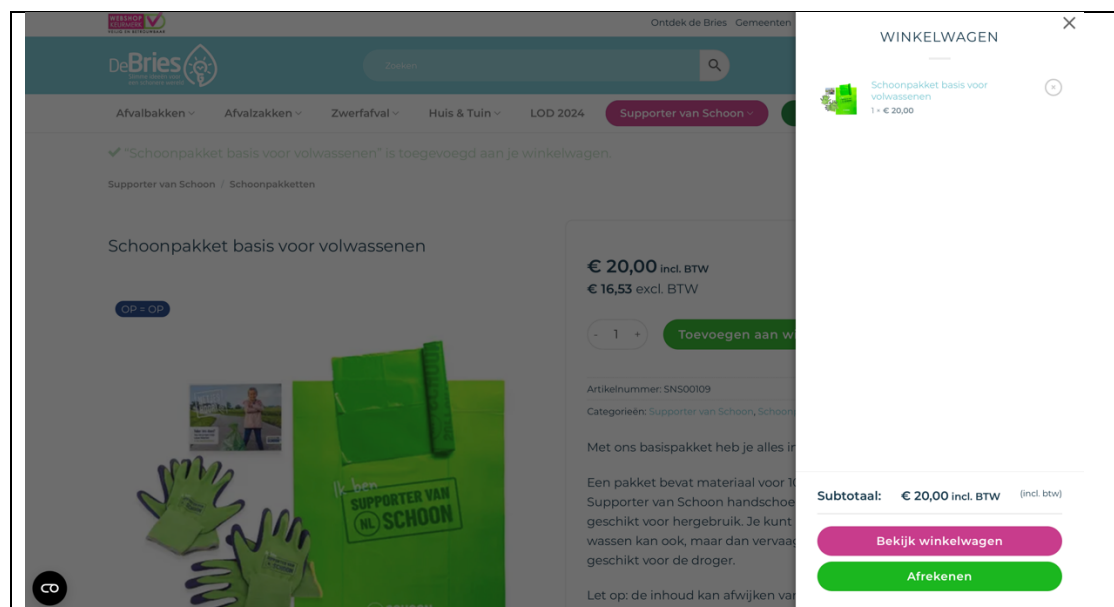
WEBSHOP KEURMERK

Ontdek de Bries Gemeenten

DeBries

Zoeken

Afvalbakken Afvalzakken Zwerfafval Huis & Tuin LOD 2024 Supporter van Schoon

✔ "Schoonpakket basis voor volwassenen" is toegevoegd aan je winkelwagen.

Supporter van Schoon / Schoonpakketten

Schoonpakket basis voor volwassenen

OP = OP

Ik ben SUPPORTER VAN NL SCHOON

€ 20,00 incl. BTW
€ 16,53 excl. BTW

- 1 + Toevoegen aan w

Artikelnummer: SNS00109

Categorieën: Supporter van Schoon, Schoon

Met ons basispakket heb je alles i

Een pakket bevat materiaal voor 1 Supporter van Schoon handschoe geschikt voor hergebruik. Je kunt wassen kan ook, maar dan vervaa geschikt voor de droger.

Let op: de inhoud kan afwijken va

WINKELWAGEN

Schoonpakket basis voor volwassenen
1 × € 20,00

Subtotaal: € 20,00 incl. BTW (incl. btw)

Bekijk winkelwagen

Afrekenen